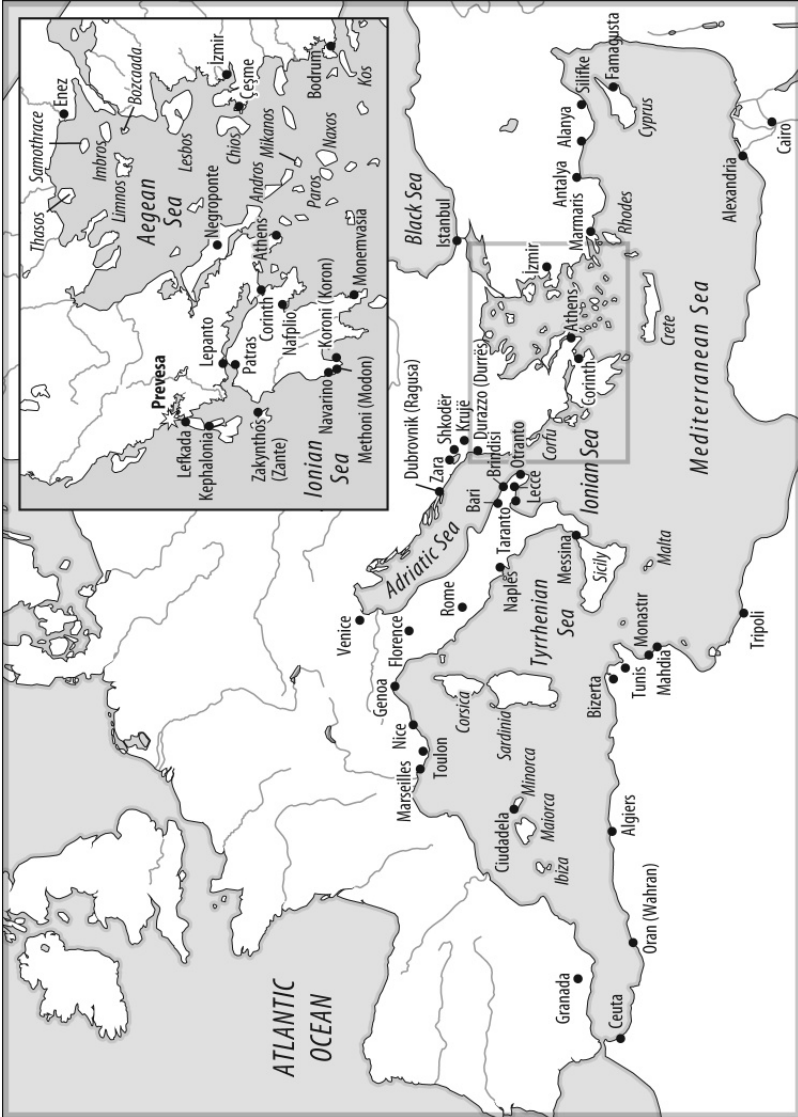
Enez
Samathrace
Imbros
Bozcaada
Izmir
Çeşme
Bodrum
Kos
Thasos
Limnos
Lesbos
Chios
Mikanos
Andros
Naxos
Paros
Aegean Sea
Negroponte
Athens
Corinth
Nafplio
Monemvasia
Lepanto
Patras
Prevesa
Koroni (Koron)
Navarino
Methoni (Modon)
Lefkada
Kephalonia
Zakynthos (Zante)
Ionian Sea

Black Sea
Istanbul
Izmir
Athens
Corinth
Crete
Rhodes
Marmaris
Antalya
Alanya
Silifke
Famagusta
Cyprus
Cairo
Alexandria
Mediterranean Sea
Durazzo (Durrës)
Krujë
Shkodër
Dubrovnik (Ragusa)
Zara
Otranto
Corfu
Ionian Sea
Brindisi
Lecce
Bari
Taranto
Adriatic Sea
Venice
Florence
Rome
Naples
Messina
Sicily
Malta
Tyrrhenian Sea
Tripoli
Monastır
Mahdia
Tunis
Bizerta
Genoa
Nice
Toulon
Marseilles
Corsica
Sardinia
Minorca
Maiorca
Ciudadela
Ibiza
Algiers
Oran (Wahran)
Granada
Ceuta
ATLANTIC OCEAN